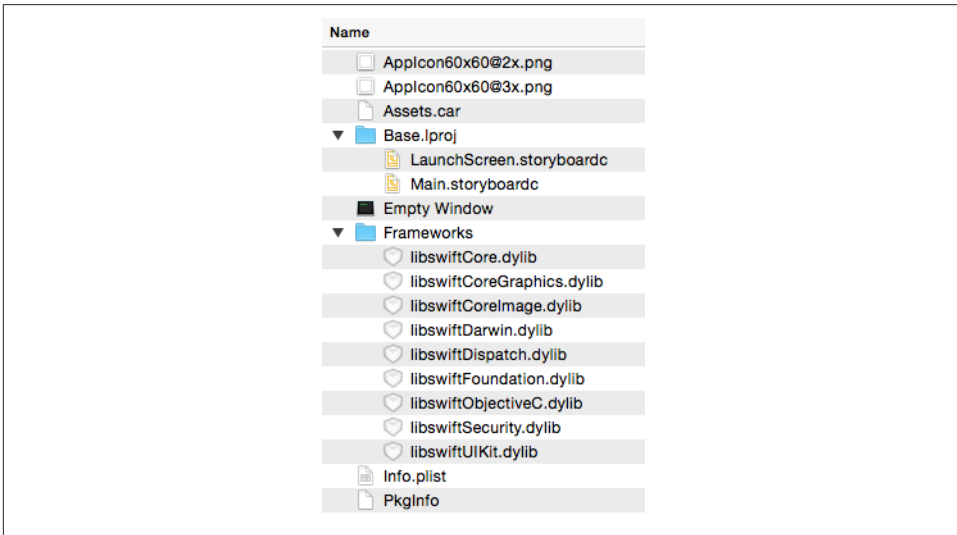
Name

AppIcon60x60@2x.png
AppIcon60x60@3x.png
Assets.car
Base.lproj
LaunchScreen.storyboardc
Main.storyboardc
Empty Window
Frameworks
libswiftCore.dylib
libswiftCoreGraphics.dylib
libswiftCoreImage.dylib
libswiftDarwin.dylib
libswiftDispatch.dylib
libswiftFoundation.dylib
libswiftObjectiveC.dylib
libswiftSecurity.dylib
libswiftUIKit.dylib
Info.plist
PkgInfo